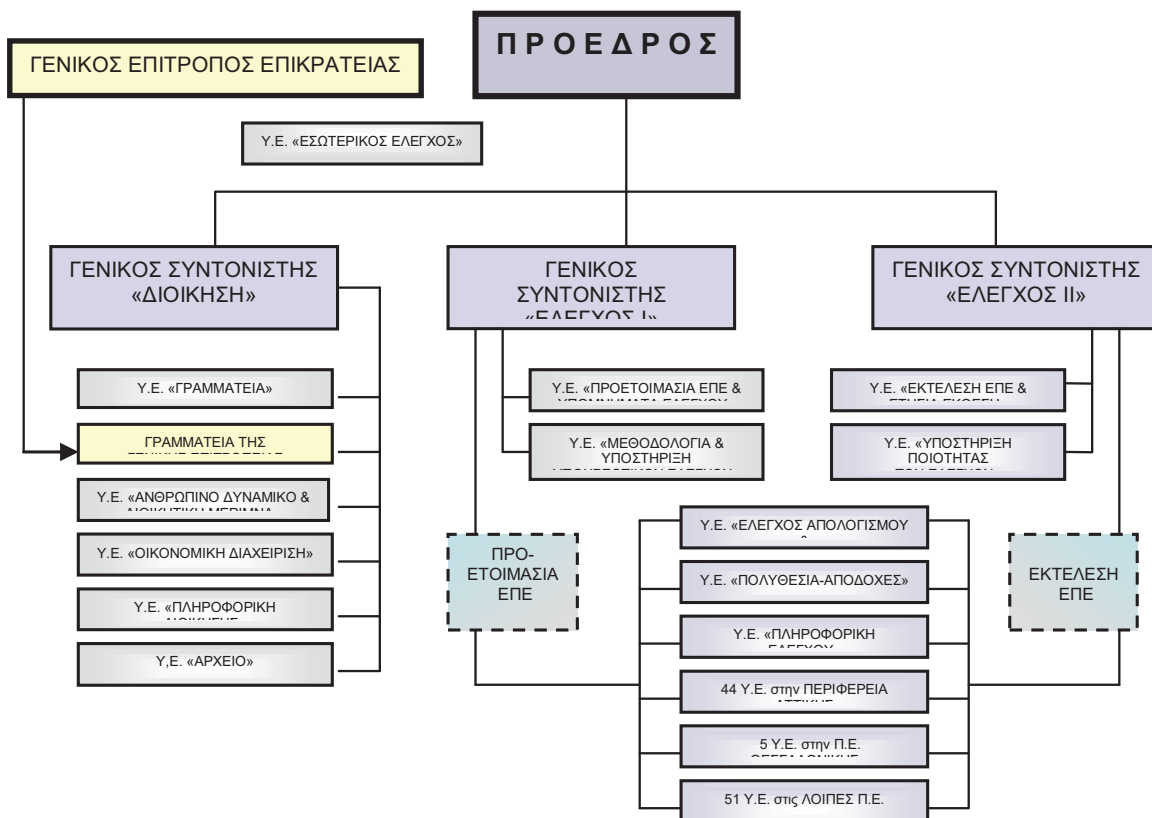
ΠΡΟΕΔΡΟΣ

ΓΕΝΙΚΟΣ ΕΠΙΤΡΟΠΟΣ ΕΠΙΚΡΑΤΕΙΑΣ

Υ.Ε. «ΕΣΩΤΕΡΙΚΟΣ ΕΛΕΓΧΟΣ»

ΓΕΝΙΚΟΣ ΣΥΝΤΟΝΙΣΤΗΣ «ΔΙΟΙΚΗΣΗ»

ΓΕΝΙΚΟΣ ΣΥΝΤΟΝΙΣΤΗΣ «ΕΛΕΓΧΟΣ Ι»

ΓΕΝΙΚΟΣ ΣΥΝΤΟΝΙΣΤΗΣ «ΕΛΕΓΧΟΣ ΙΙ»

Υ.Ε. «ΓΡΑΜΜΑΤΕΙΑ»

ΓΡΑΜΜΑΤΕΙΑ ΤΗΣ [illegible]

Υ.Ε. «ΑΝΘΡΩΠΙΝΟ ΔΥΝΑΜΙΚΟ & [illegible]

Υ.Ε. «ΟΙΚΟΝΟΜΙΚΗ ΔΙΑΧΕΙΡΙΣΗ»

Υ.Ε. «ΠΛΗΡΟΦΟΡΙΚΗ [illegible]

Υ,Ε. «ΑΡΧΕΙΟ»

Υ.Ε. «ΠΡΟΕΤΟΙΜΑΣΙΑ ΕΠΕ & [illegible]

Υ.Ε. «ΜΕΘΟΔΟΛΟΓΙΑ & ΥΠΟΣΤΗΡΙΞΗ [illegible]

Υ.Ε. «ΕΚΤΕΛΕΣΗ ΕΠΕ & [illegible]

Υ.Ε. «ΥΠΟΣΤΗΡΙΞΗ ΠΟΙΟΤΗΤΑΣ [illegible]

ΠΡΟ-ΕΤΟΙΜΑΣΙΑ ΕΠΕ

Υ.Ε. «ΕΛΕΓΧΟΣ ΑΠΟΛΟΓΙΣΜΟΥ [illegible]

Υ.Ε. «ΠΟΛΥΘΕΣΙΑ-ΑΠΟΔΟΧΕΣ»

Υ.Ε. «ΠΛΗΡΟΦΟΡΙΚΗ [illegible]

44 Υ.Ε. στην ΠΕΡΙΦΕΡΕΙΑ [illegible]

5 Υ.Ε. στην Π.Ε. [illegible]

51 Υ.Ε. στις ΛΟΙΠΕΣ Π.Ε.

ΕΚΤΕΛΕΣΗ ΕΠΕ